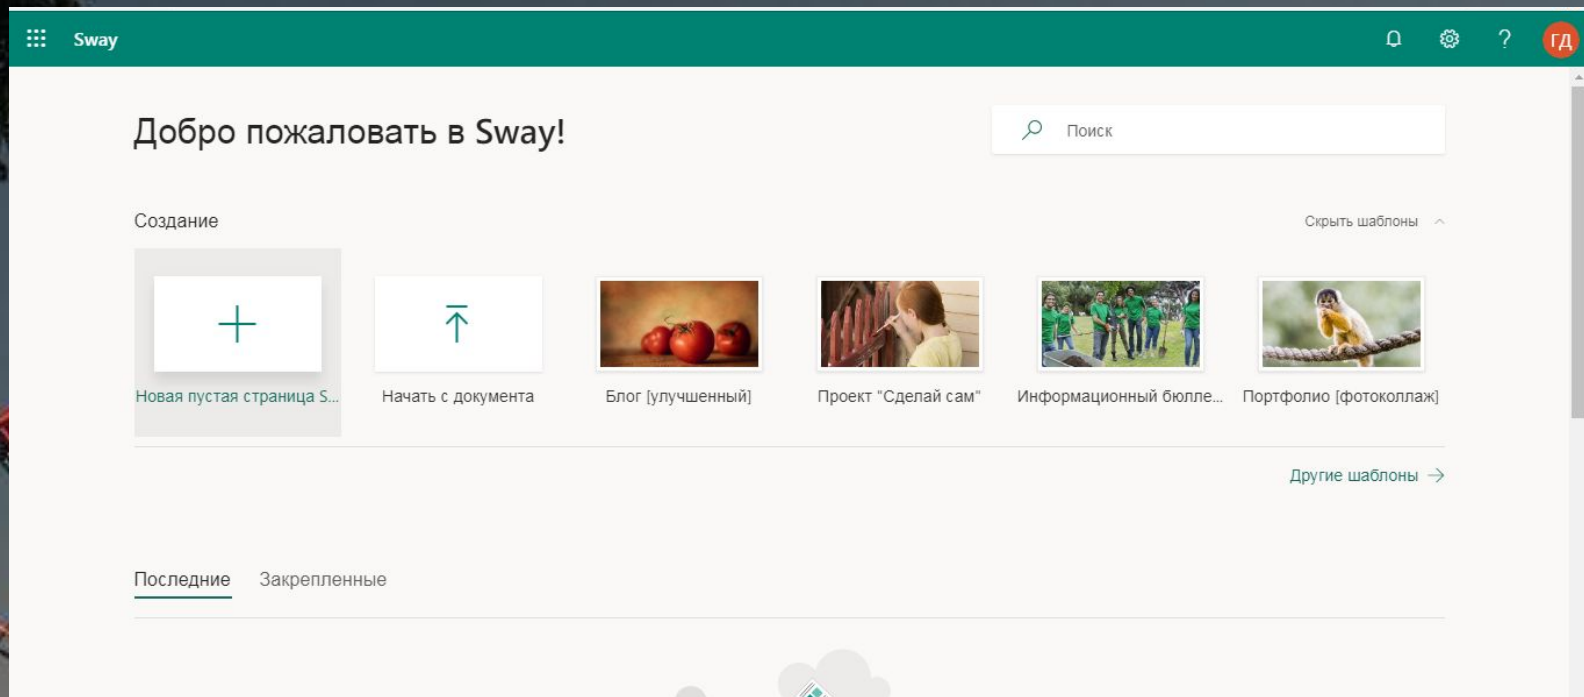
Sway

ГД

Добро пожаловать в Sway!

Поиск

Создание

Скрыть шаблоны

Новая пустая страница S...

Начать с документа

Блог [улучшенный]

Проект "Сделай сам"

Информационный бюлле...

Портфолио [фотоколлаж]

Другие шаблоны

Последние

Закрепленные